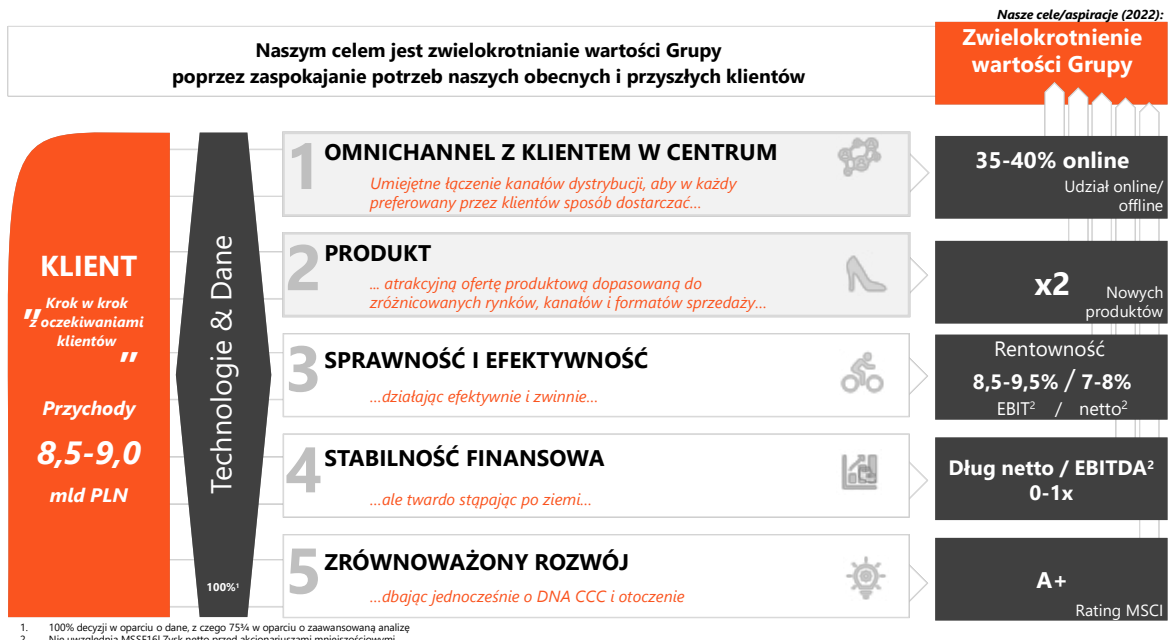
Nasze cele/aspiracje (2022):

Naszym celem jest zwielokrotnianie wartości Grupy poprzez zaspokajanie potrzeb naszych obecnych i przyszłych klientów

Zwielokrotnienie wartości Grupy

KLIENT

„Krok w krok z oczekiwaniami klientów"

Przychody

8,5-9,0

mld PLN

Technologie & Dane

100%¹

1 OMNICHANNEL Z KLIENTEM W CENTRUM

Umiejętne łączenie kanałów dystrybucji, aby w każdy preferowany przez klientów sposób dostarczać…

35-40% online

Udział online/ offline

2 PRODUKT

… atrakcyjną ofertę produktową dopasowaną do zróżnicowanych rynków, kanałów i formatów sprzedaży…

x2

Nowych produktów

3 SPRAWNOŚĆ I EFEKTYWNOŚĆ

…działając efektywnie i zwinnie…

Rentowność

8,5-9,5% / 7-8%

EBIT$^2$ / netto$^2$

4 STABILNOŚĆ FINANSOWA

…ale twardo stąpając po ziemi…

Dług netto / EBITDA$^2$

0-1x

5 ZRÓWNOWAŻONY ROZWÓJ

…dbając jednocześnie o DNA CCC i otoczenie

A+

Rating MSCI

1. 100% decyzji w oparciu o dane, z czego 75% w oparciu o zaawansowaną analizę
2. Nie uwzględnia MSSF16| Zysk netto przed akcjonariuszami mniejszościowymi